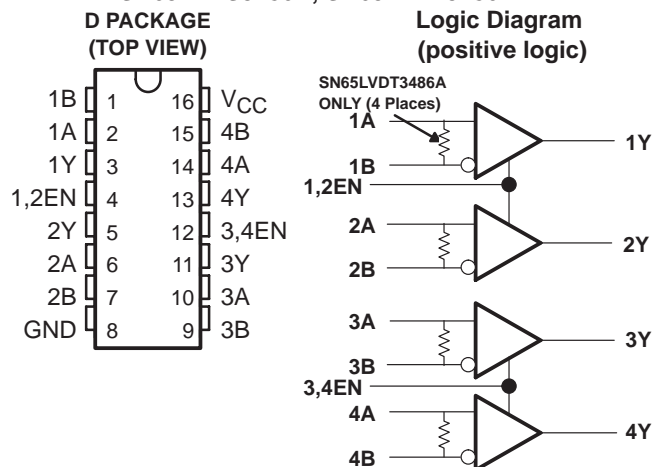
D PACKAGE
(TOP VIEW)

| | | | |
|---|---|---|---|
| 1B | 1 | 16 | $V_{CC}$ |
| 1A | 2 | 15 | 4B |
| 1Y | 3 | 14 | 4A |
| 1,2EN | 4 | 13 | 4Y |
| 2Y | 5 | 12 | 3,4EN |
| 2A | 6 | 11 | 3Y |
| 2B | 7 | 10 | 3A |
| GND | 8 | 9 | 3B |

Logic Diagram
(positive logic)

SN65LVDT3486A
ONLY (4 Places)

1A
1B
1Y
1,2EN
2A
2B
2Y
3A
3B
3Y
3,4EN
4A
4B
4Y